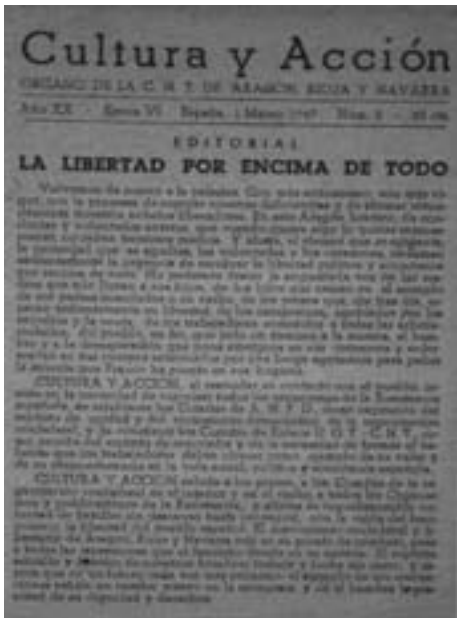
Cultura y Acción

ORGANO DE LA C. N. T. DE ARAGON, RIOJA Y NAVARRA

Año XX · Epoca VI · España, 1 Marzo 19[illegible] · Núm. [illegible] · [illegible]

EDITORIAL

LA LIBERTAD POR ENCIMA DE TODO

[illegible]

CULTURA Y ACCION, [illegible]

CULTURA Y ACCION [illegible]